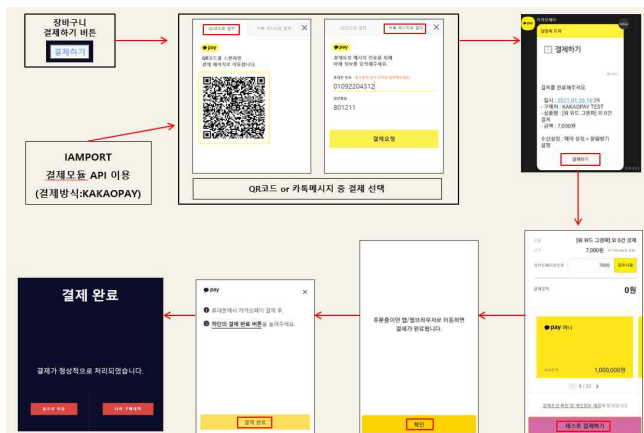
장바구니
결제하기 버튼
결제하기

IAMPORT
결제모듈 API 이용
(결제방식:KAKAOPAY)

QR코드로 결제 | 카톡 메시지로 결제
pay
QR코드를 스캔하면 결제 페이지로 이동합니다.

QR코드로 결제 | 카톡 메시지로 결제
pay
결제요청 메시지와 연동된 번호를 아래 정보로 입력해주세요.
01092204312
801211
결제요청

QR코드 or 카톡메시지 중 결제 선택

카카오페이
결제를 위해
결제하기
결제를 완료해주세요.
· 일시 : 2021.01.26 16:29
· 구매처 : KAKAOPAY TEST
· 상품명 : [위 위드 그랜드] 외 0건 결제
· 금액 : 7,000원
결제하기

[위 위드 그랜드] 외 0건 결제
7,000원
7000
결제금액
0원
pay 머니
1,000,000원
1 / 12
테스트 결제하기

휴대폰에서 앱/웹브라우저로 이동하면 결제가 완료됩니다.
확인

pay
❶ 휴대폰에서 카카오페이 결제 후,
❷ 하단의 결제 완료 버튼을 눌러주세요.
결제 완료

결제 완료
결제가 정상적으로 처리되었습니다.
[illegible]
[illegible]